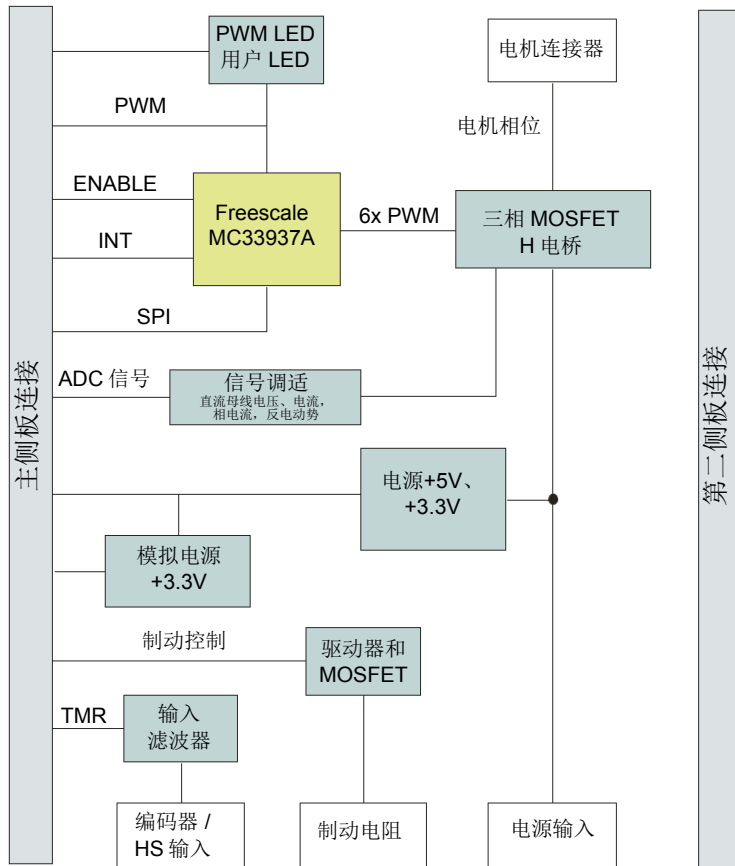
主侧板连接

PWM LED
用户 LED

PWM

ENABLE

INT

SPI

Freescale
MC33937A

6x PWM

电机连接器

电机相位

三相 MOSFET
H 电桥

ADC 信号

信号调适
直流母线电压、电流，
相电流，反电动势

电源+5V、
+3.3V

模拟电源
+3.3V

制动控制

驱动器和
MOSFET

TMR

输入
滤波器

编码器 /
HS 输入

制动电阻

电源输入

第二侧板连接